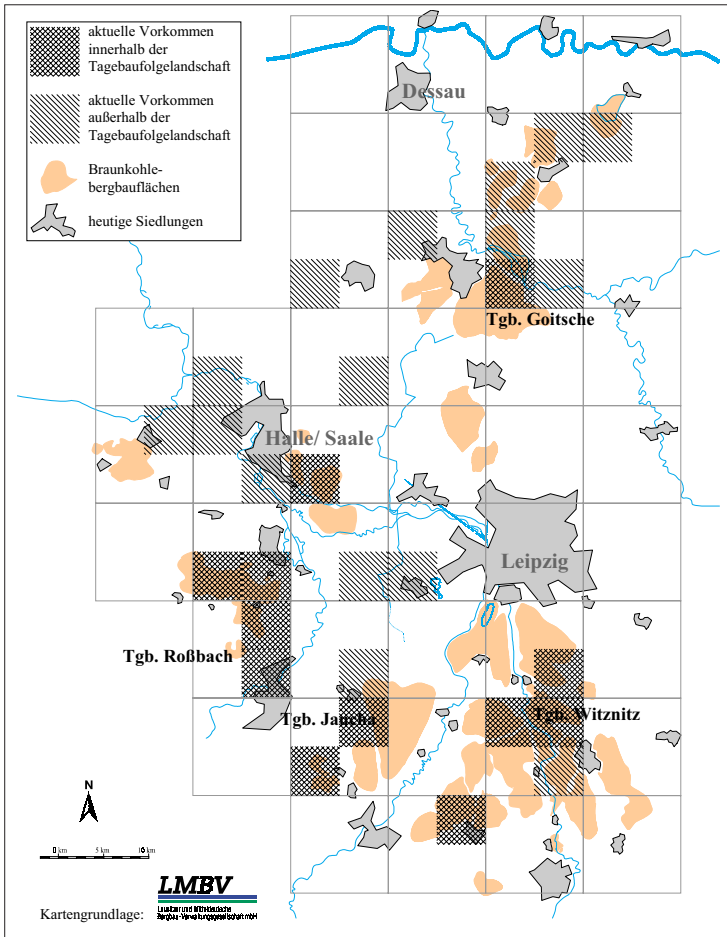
aktuelle Vorkommen innerhalb der Tagebaufolgelandschaft

aktuelle Vorkommen außerhalb der Tagebaufolgelandschaft

Braunkohle-bergbauflächen

heutige Siedlungen

Dessau

Tgb. Goitsche

Halle/ Saale

Leipzig

Tgb. Roßbach

Tgb. Jancha

Tgb. Witznitz

N

0 km 5 km 10 km

LMBV

Lausitzer und Mitteldeutsche Bergbau-Verwaltungsgesellschaft mbH

Kartengrundlage: